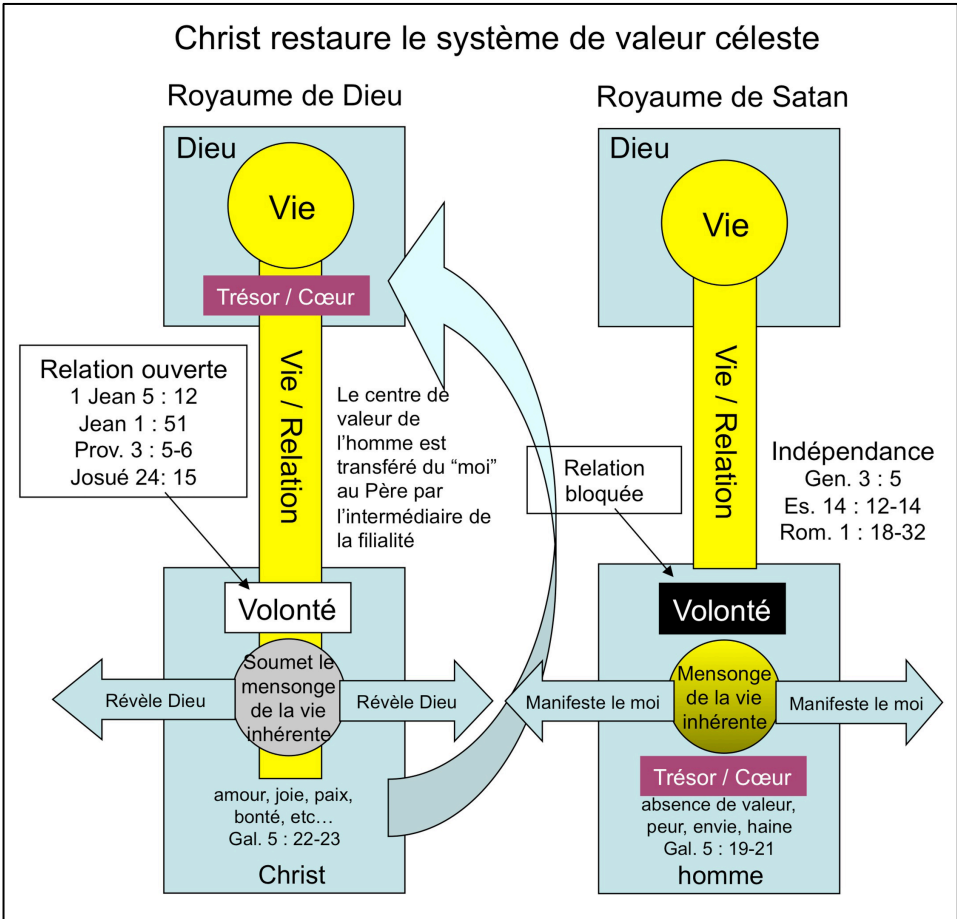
Christ restaure le système de valeur céleste

Royaume de Dieu

Dieu

Vie

Trésor / Cœur

Vie / Relation

Relation ouverte
1 Jean 5 : 12
Jean 1 : 51
Prov. 3 : 5-6
Josué 24: 15

Le centre de valeur de l'homme est transféré du "moi" au Père par l'intermédiaire de la filialité

Volonté

Révèle Dieu

Soumet le mensonge de la vie inhérente

Révèle Dieu

amour, joie, paix, bonté, etc…
Gal. 5 : 22-23

Christ

Royaume de Satan

Dieu

Vie

Vie / Relation

Indépendance
Gen. 3 : 5
Es. 14 : 12-14
Rom. 1 : 18-32

Relation bloquée

Volonté

Manifeste le moi

Mensonge de la vie inhérente

Manifeste le moi

Trésor / Cœur

absence de valeur, peur, envie, haine
Gal. 5 : 19-21

homme